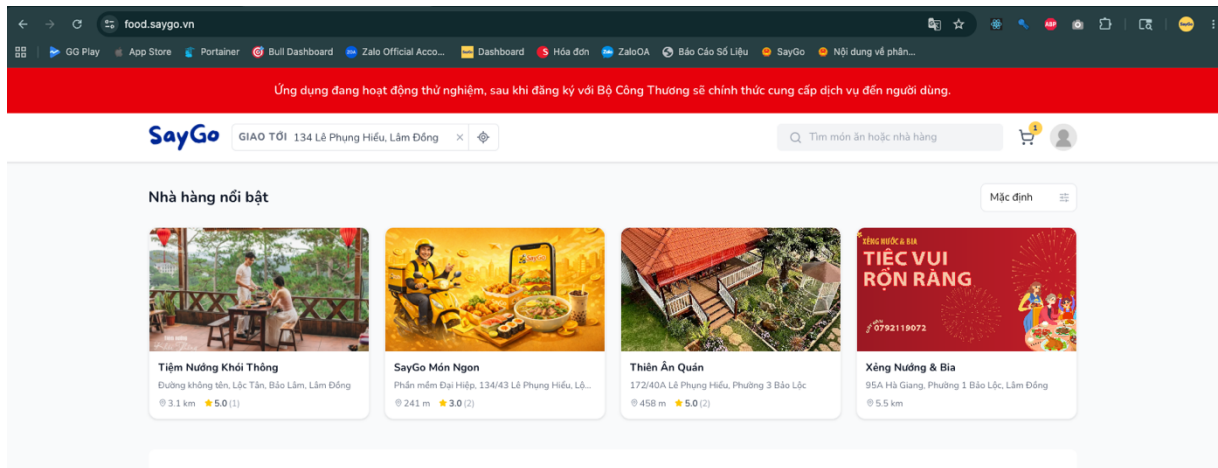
food.saygo.vn

GG Play App Store Portainer Bull Dashboard Zalo Official Acco... Dashboard Hóa đơn ZaloOA Báo Cáo Số Liệu SayGo Nội dung về phân...

Ứng dụng đang hoạt động thử nghiệm, sau khi đăng ký với Bộ Công Thương sẽ chính thức cung cấp dịch vụ đến người dùng.

SayGo GIAO TỚI 134 Lê Phụng Hiểu, Lâm Đồng

Tìm món ăn hoặc nhà hàng

1

Nhà hàng nổi bật

Mặc định

Tiệm Nướng Khói Thông
Đường không tên, Lộc Tân, Bảo Lâm, Lâm Đồng
3.1 km 5.0 (1)

SayGo Món Ngon
Phần mềm Đại Hiệp, 134/43 Lê Phụng Hiểu, Lộ...
241 m 3.0 (2)

Thiên Ân Quán
172/40A Lê Phụng Hiểu, Phường 3 Bảo Lộc
458 m 5.0 (2)

XẺNG NƯỚC & BIA
TIỆC VUI RỘN RÀNG
0792119072

Xẻng Nướng & Bia
95A Hà Giang, Phường 1 Bảo Lộc, Lâm Đồng
5.5 km